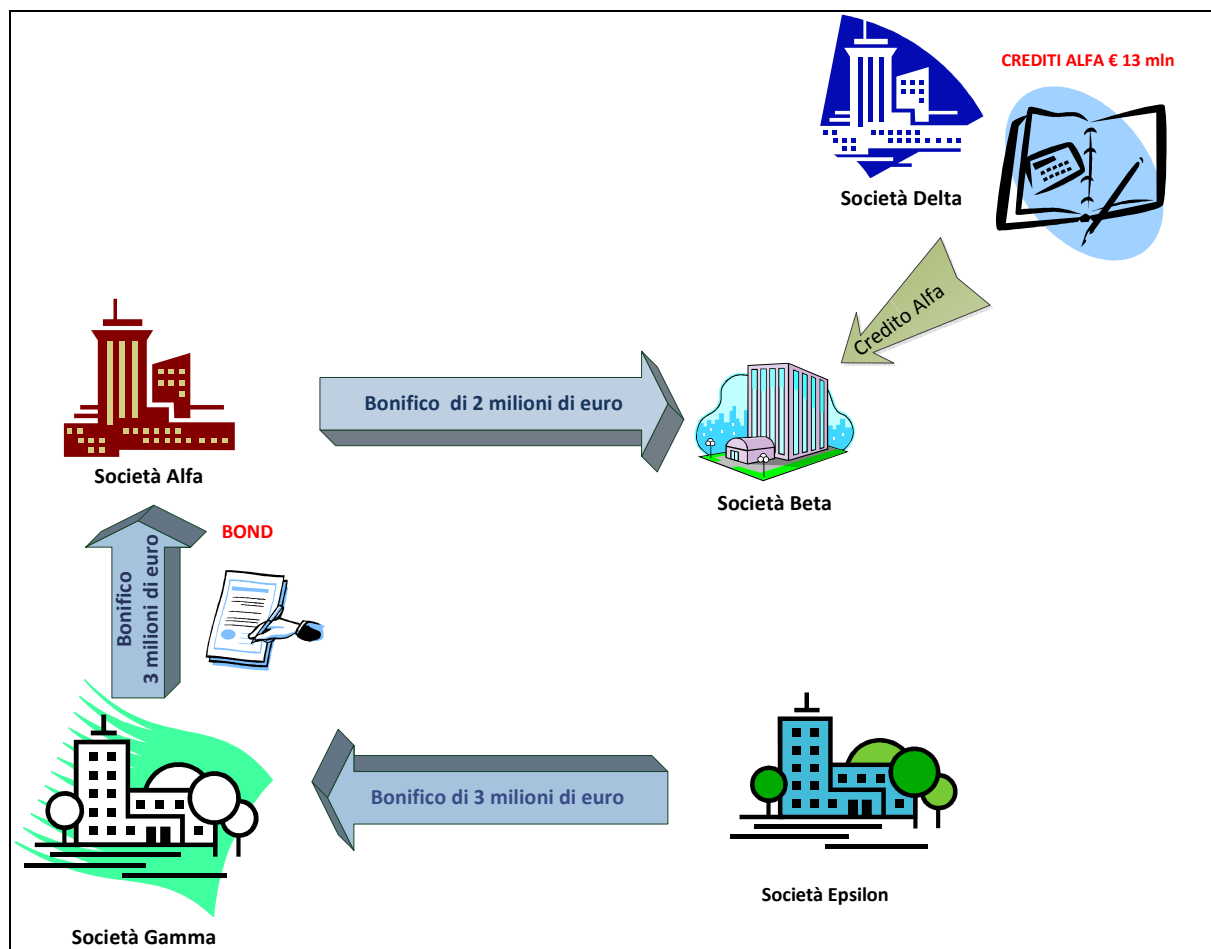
CREDITI ALFA € 13 mln

Società Delta

Credito Alfa

Bonifico di 2 milioni di euro

Società Alfa

Società Beta

BOND

Bonifico 3 milioni di euro

Bonifico di 3 milioni di euro

Società Epsilon

Società Gamma